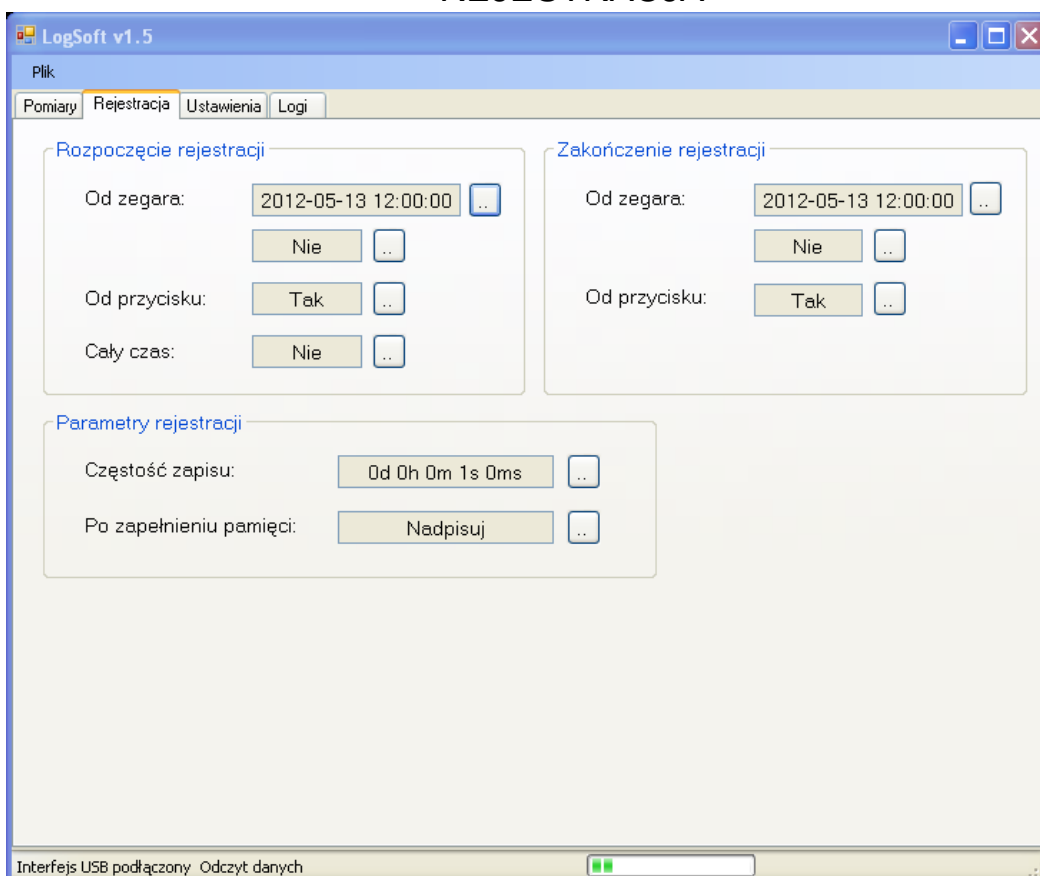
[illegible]

LogSoft v1.5

Plik

Pomiary | Rejestracja | Ustawienia | Logi

Rozpoczęcie rejestracji

Od zegara: 2012-05-13 12:00:00 ..

Nie ..

Od przycisku: Tak ..

Cały czas: Nie ..

Zakończenie rejestracji

Od zegara: 2012-05-13 12:00:00 ..

Nie ..

Od przycisku: Tak ..

Parametry rejestracji

Częstość zapisu: 0d 0h 0m 1s 0ms ..

Po zapełnieniu pamięci: Nadpisuj ..

Interfejs USB podłączony Odczyt danych